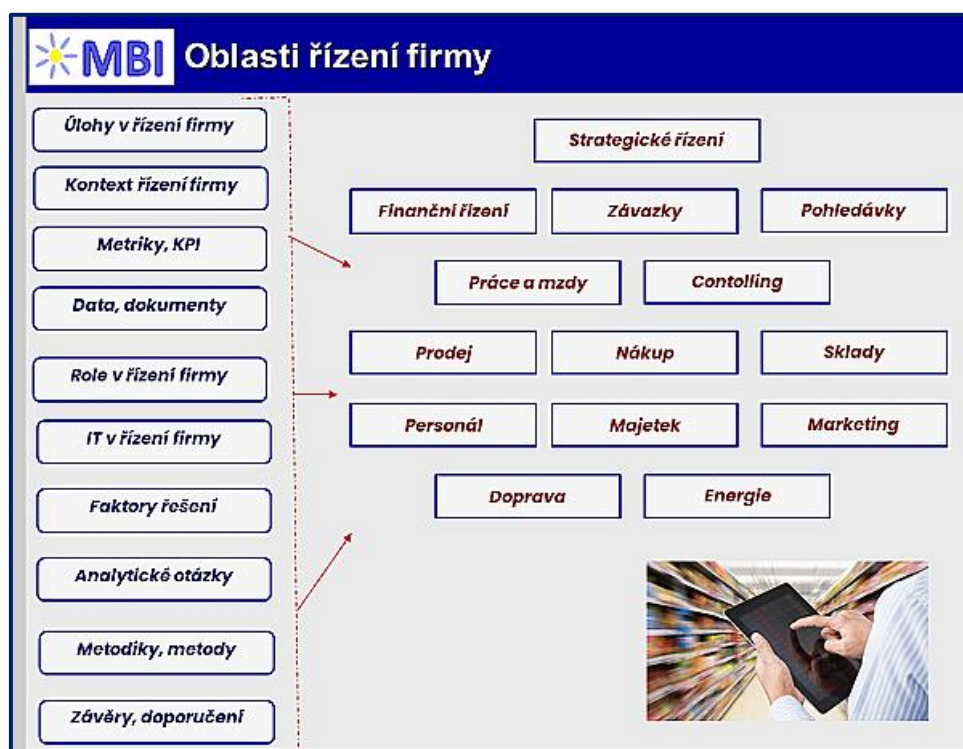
MBI Oblasti řízení firmy

Úlohy v řízení firmy
Kontext řízení firmy
Metriky, KPI
Data, dokumenty
Role v řízení firmy
IT v řízení firmy
Faktory řešení
Analytické otázky
Metodiky, metody
Závěry, doporučení

Strategické řízení
Finanční řízení
Závazky
Pohledávky
Práce a mzdy
Contolling
Prodej
Nákup
Sklady
Personál
Majetek
Marketing
Doprava
Energie